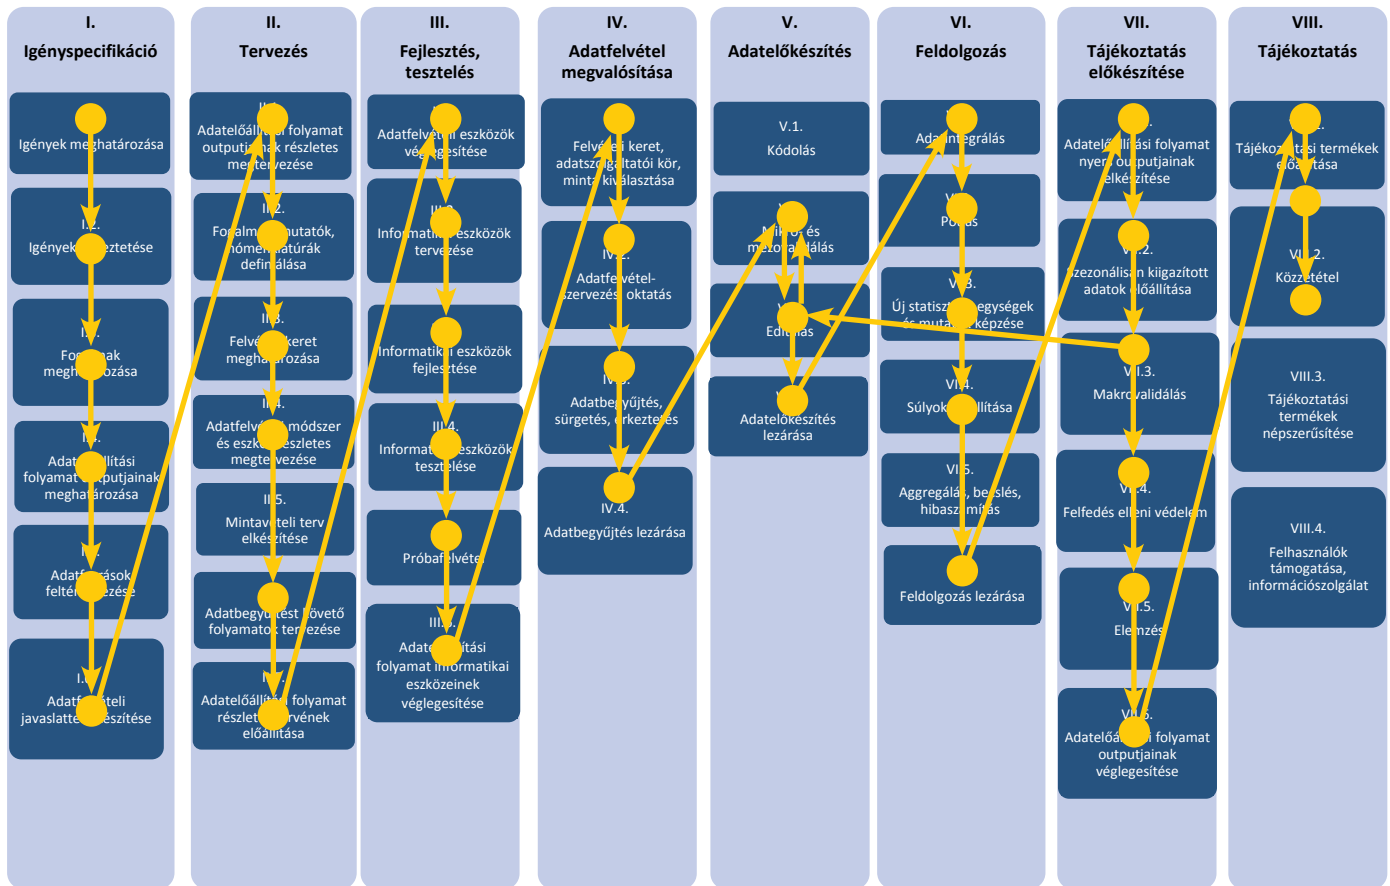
I.
Igényspecifikáció

Igények meghatározása

I.2.
Igények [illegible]eztetése

I.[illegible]
Fo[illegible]ak meghat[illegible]ozása

I.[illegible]
Adat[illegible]llítási folyamat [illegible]utputjainak meghatározása

I.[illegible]
Adat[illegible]ások feltér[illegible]ezése

I.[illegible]
Adatf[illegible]teli javaslatte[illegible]észítése

II.
Tervezés

II.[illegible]
Adatelőállít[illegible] folyamat outputj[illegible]ak részletes megtervezése

II.2.
Fogalm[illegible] mutatók, nómen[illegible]atúrák definálása

II.3.
Felvé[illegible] keret meghat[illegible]rozása

II.4.
Adatfelv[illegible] módszer és eszk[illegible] részletes megtervezése

II.5.
Mintavételi terv elkészítése

Adatbegy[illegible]t követő folyamato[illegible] tervezése

II.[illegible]
Adatelőállít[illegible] folyamat részlet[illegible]rvének előállítása

III.
Fejlesztés, tesztelés

III.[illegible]
Adatfelvé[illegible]i eszközök véglegesítése

III.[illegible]
Informati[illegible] eszközök tervezése

Informatik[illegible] eszközök fejlesztése

III.4.
Informat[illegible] eszközök tesztelése

Próbafelvétel

III.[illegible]
Adat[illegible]ítási folyamat informatikai eszközeinek véglegesítése

IV.
Adatfelvétel megvalósítása

Felvé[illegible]i keret, adatszo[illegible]ltatói kör, mint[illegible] kiválasztása

IV.2.
Adatfelvétel-szervezés, oktatás

IV.3.
Adatbegyűjtés, sürgetés, érkeztetés

IV.4.
Adatbegyűjtés lezárása

V.
Adatelőkészítés

V.1.
Kódolás

V.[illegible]
Mikro és mezo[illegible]validálás

V.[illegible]
Editálás

Adatelőkészítés lezárása

VI.
Feldolgozás

VI.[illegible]
Adatintegrálás

VI.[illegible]
Pótlás

VI.3.
Új statiszt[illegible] egységek és mutató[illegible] képzése

VI.4.
Súlyok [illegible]llítása

VI.5.
Aggregálá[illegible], becslés, hibaszámítás

Feldolgozás lezárása

VII.
Tájékoztatás előkészítése

Adatelő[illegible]llítási folyamat nyers outputjainak elkészítése

VII.2.
Szezonálisan kiigazított adatok előállítása

VII.3.
Makrovalidálás

VII.4.
Felfedés elleni védelem

VII.5.
Elemzés

VII.6.
Adatelő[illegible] folyamat outputjainak véglegesítése

VIII.
Tájékoztatás

VIII.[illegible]
Tájékoztatási termékek előállítása

VIII.2.
Közzététel

VIII.3.
Tájékoztatási termékek népszerűsítése

VIII.4.
Felhasználók támogatása, információszolgálat